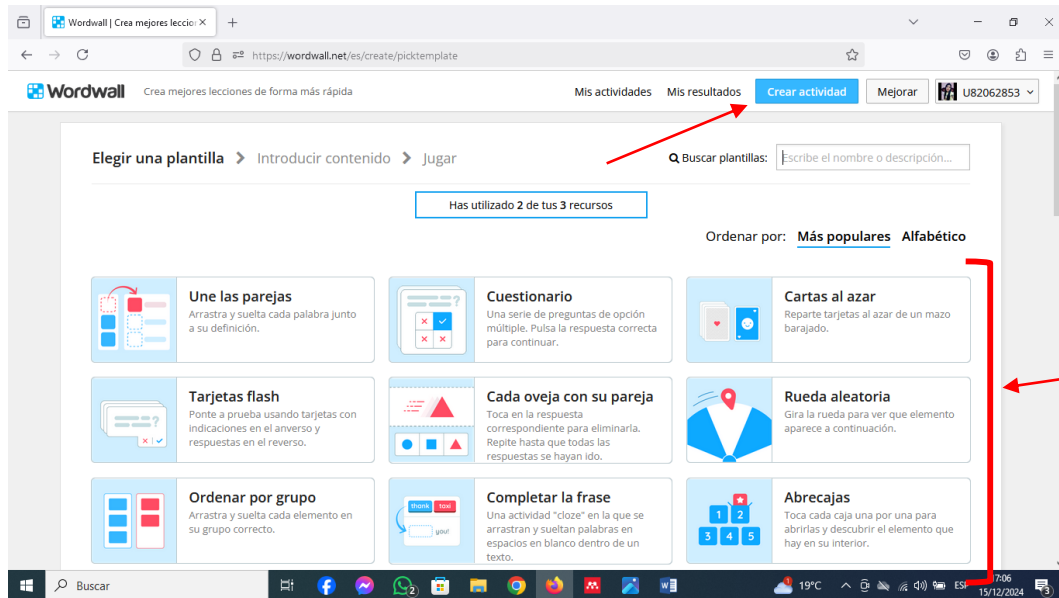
Wordwall | Crea mejores leccio ×

https://wordwall.net/es/create/picktemplate

Wordwall Crea mejores lecciones de forma más rápida

Mis actividades Mis resultados Crear actividad Mejorar U82062853

Elegir una plantilla > Introducir contenido > Jugar

Buscar plantillas: Escribe el nombre o descripción...

Has utilizado 2 de tus 3 recursos

Ordenar por: Más populares Alfabético

Une las parejas
Arrastra y suelta cada palabra junto a su definición.

Cuestionario
Una serie de preguntas de opción múltiple. Pulsa la respuesta correcta para continuar.

Cartas al azar
Reparte tarjetas al azar de un mazo barajado.

Tarjetas flash
Ponte a prueba usando tarjetas con indicaciones en el anverso y respuestas en el reverso.

Cada oveja con su pareja
Toca en la respuesta correspondiente para eliminarla. Repite hasta que todas las respuestas se hayan ido.

Rueda aleatoria
Gira la rueda para ver que elemento aparece a continuación.

Ordenar por grupo
Arrastra y suelta cada elemento en su grupo correcto.

Completar la frase
Una actividad "cloze" en la que se arrastran y sueltan palabras en espacios en blanco dentro de un texto.

thank taxi you!

Abrecajas
Toca cada caja una por una para abrirlas y descubrir el elemento que hay en su interior.

1 2 3 4 5

Buscar

19°C ESP 17:06 15/12/2024